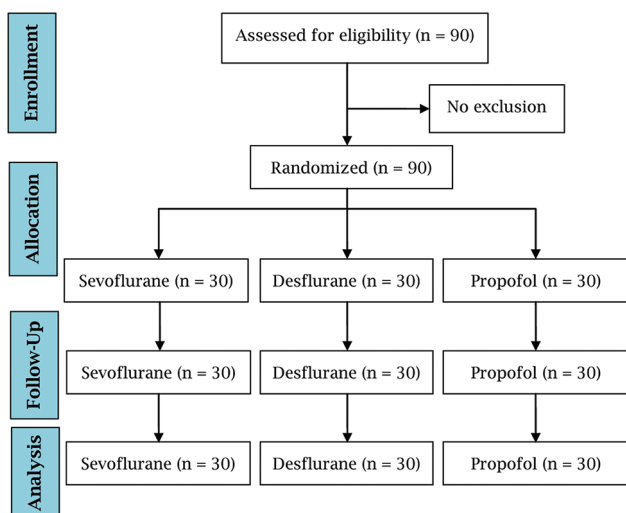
Enrollment

Assessed for eligibility (n = 90)

No exclusion

Allocation

Randomized (n = 90)

Sevoflurane (n = 30)

Desflurane (n = 30)

Propofol (n = 30)

Follow-Up

Sevoflurane (n = 30)

Desflurane (n = 30)

Propofol (n = 30)

Analysis

Sevoflurane (n = 30)

Desflurane (n = 30)

Propofol (n = 30)